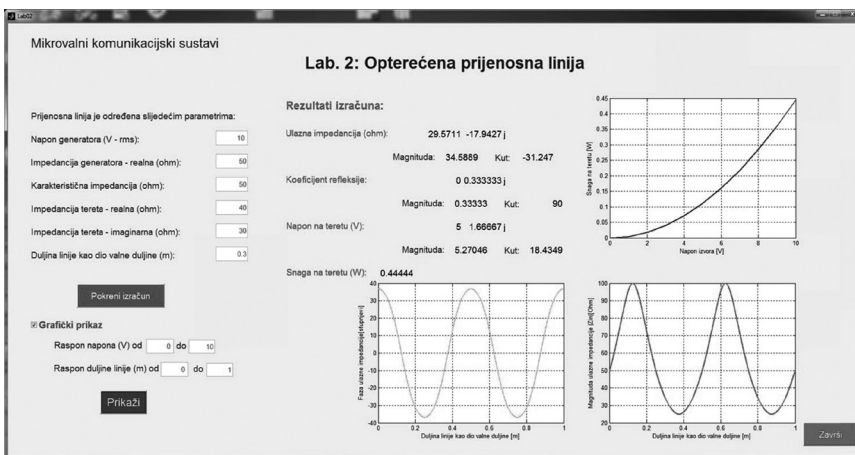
Lab02

Mikrovalni komunikacijski sustavi

Lab. 2: Opterećena prijenosna linija

Prijenosna linija je određena slijedećim parametrima:

Napon generatora (V - rms): 10

Impedancija generatora - realna (ohm): 50

Karakteristična impedancija (ohm): 50

Impedancija tereta - realna (ohm): 40

Impedancija tereta - imaginarna (ohm): 30

Duljina linije kao dio valne duljine (m): 0.3

Pokreni izračun

Grafički prikaz

Raspon napona (V) od 0 do 10

Raspon duljine linije (m) od 0 do 1

Prikaži

Rezultati izračuna:

Ulazna impedancija (ohm): 29.5711 -17.9427 j

Magnituda: 34.5889 Kut: -31.247

Koeficijent refleksije: 0 0.333333 j

Magnituda: 0.33333 Kut: 90

Napon na teretu (V): 5 1.66667 j

Magnituda: 5.27046 Kut: 18.4349

Snaga na teretu (W): 0.44444

Snaga na teretu [W]

0.45 0.4 0.35 0.3 0.25 0.2 0.15 0.1 0.05 0

0 2 4 6 8 10

Napon izvora [V]

Faza ulazne impedancije[stupnjevi]

40 30 20 10 0 -10 -20 -30 -40

0 0.2 0.4 0.6 0.8 1

Duljina linije kao dio valne duljine [m]

Magnituda ulazne impedancije [Zul][Ohm]

100 90 80 70 60 50 40 30 20

0 0.2 0.4 0.6 0.8 1

Duljina linije kao dio valne duljine [m]

Završi